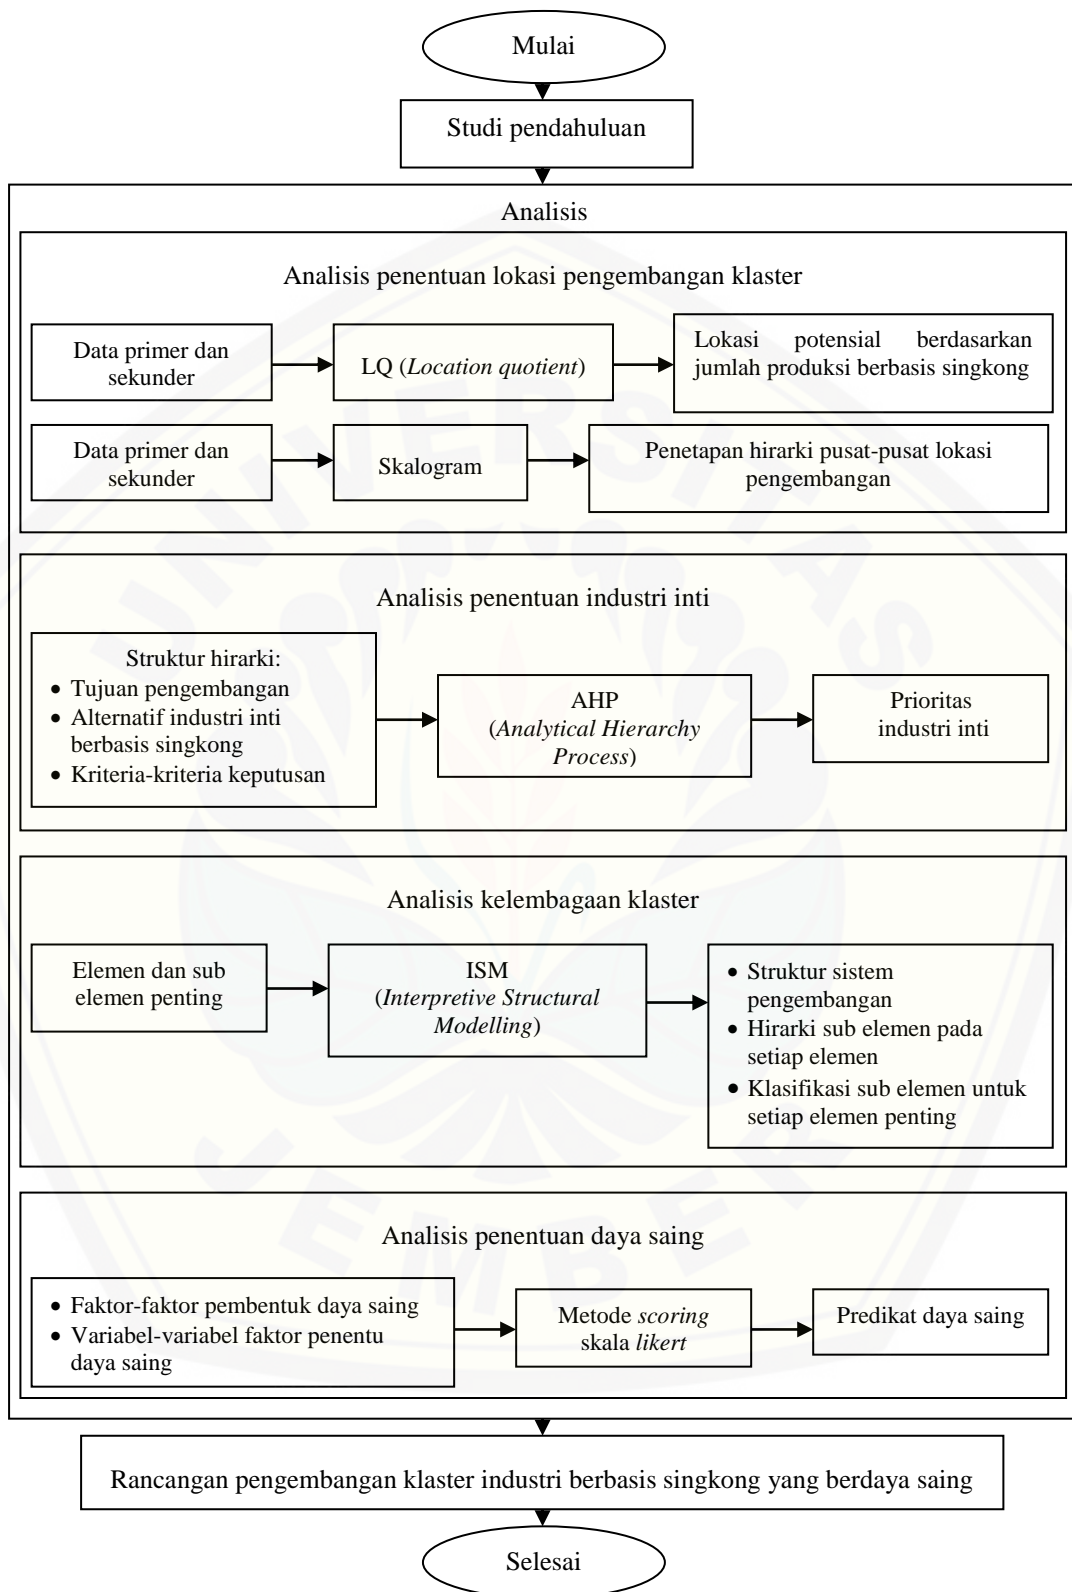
Mulai

Studi pendahuluan

Analisis

Analisis penentuan lokasi pengembangan klaster

Data primer dan sekunder

LQ (*Location quotient*)

Lokasi potensial berdasarkan jumlah produksi berbasis singkong

Data primer dan sekunder

Skalogram

Penetapan hirarki pusat-pusat lokasi pengembangan

Analisis penentuan industri inti

Struktur hirarki:
• Tujuan pengembangan
• Alternatif industri inti berbasis singkong
• Kriteria-kriteria keputusan

AHP (*Analytical Hierarchy Process*)

Prioritas industri inti

Analisis kelembagaan klaster

Elemen dan sub elemen penting

ISM (*Interpretive Structural Modelling*)

• Struktur sistem pengembangan
• Hirarki sub elemen pada setiap elemen
• Klasifikasi sub elemen untuk setiap elemen penting

Analisis penentuan daya saing

• Faktor-faktor pembentuk daya saing
• Variabel-variabel faktor penentu daya saing

Metode *scoring* skala *likert*

Predikat daya saing

Rancangan pengembangan klaster industri berbasis singkong yang berdaya saing

Selesai